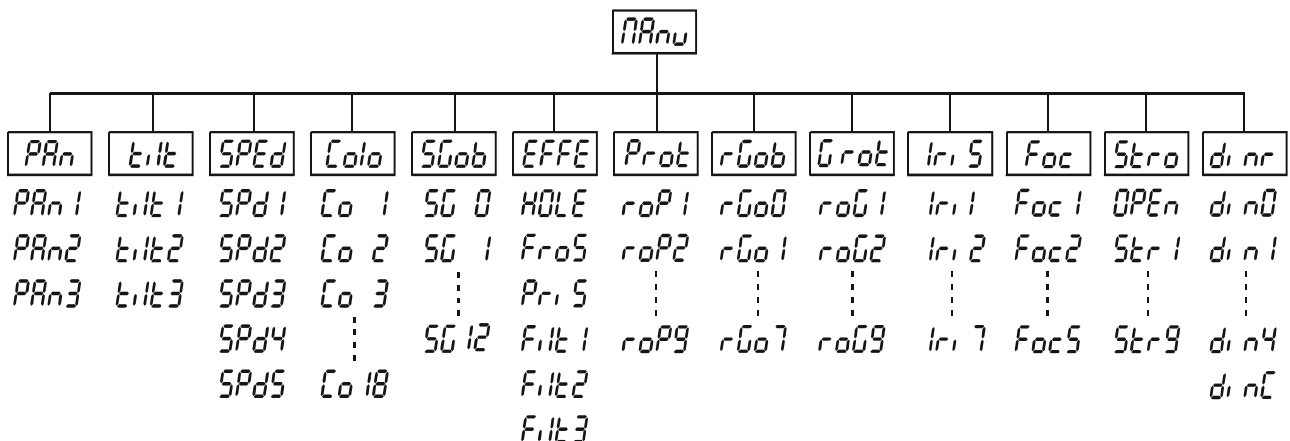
MAnu

PAn
PAn1
PAn2
PAn3

tilt
tilt1
tilt2
tilt3

SPEd
SPd1
SPd2
SPd3
SPd4
SPd5

Colo
Co 1
Co 2
Co 3
Co 18

SGob
SG 0
SG 1
SG 12

EFFE
HOLE
FroS
PriS
Filt1
Filt2
Filt3

Prot
roP1
roP2
roP9

rGob
rGo0
rGo1
rGo7

Grot
roG1
roG2
roG9

IriS
Iri1
Iri2
Iri7

Foc
Foc1
Foc2
Foc5

Stro
OPEn
Str1
Str9

dinr
din0
din1
din4
dinC